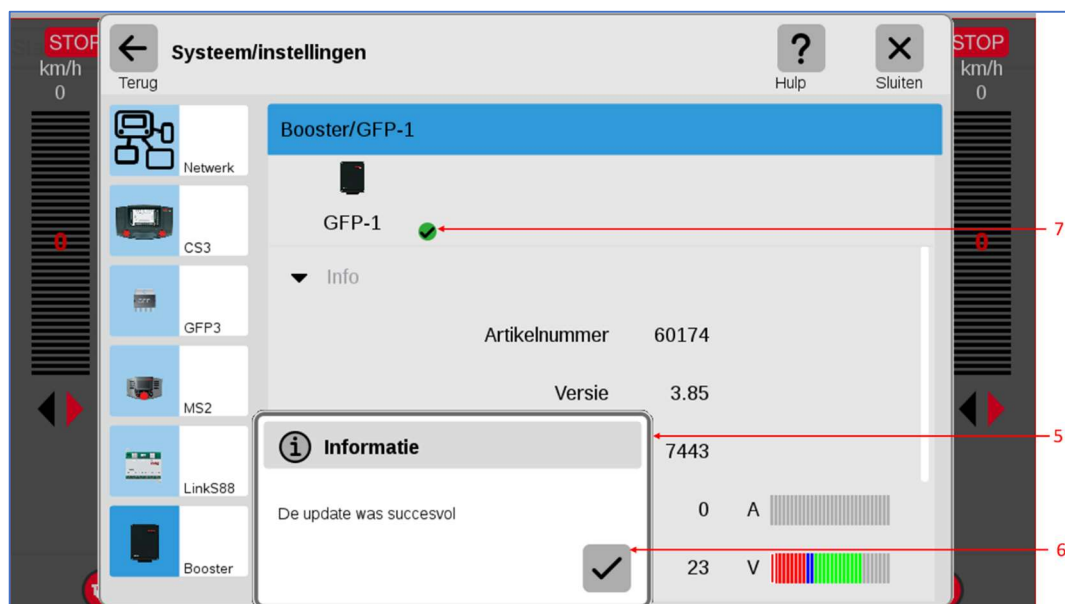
STOP
km/h
0
0

Terug
Systeem/instellingen
Hulp
Sluiten

STOP
km/h
0
0

Netwerk
CS3
GFP3
MS2
LinkS88
Booster

Booster/GFP-1
GFP-1
7

Info
Artikelnummer 60174
Versie 3.85
7443
0 A
23 V

Informatie
De update was succesvol
5
6